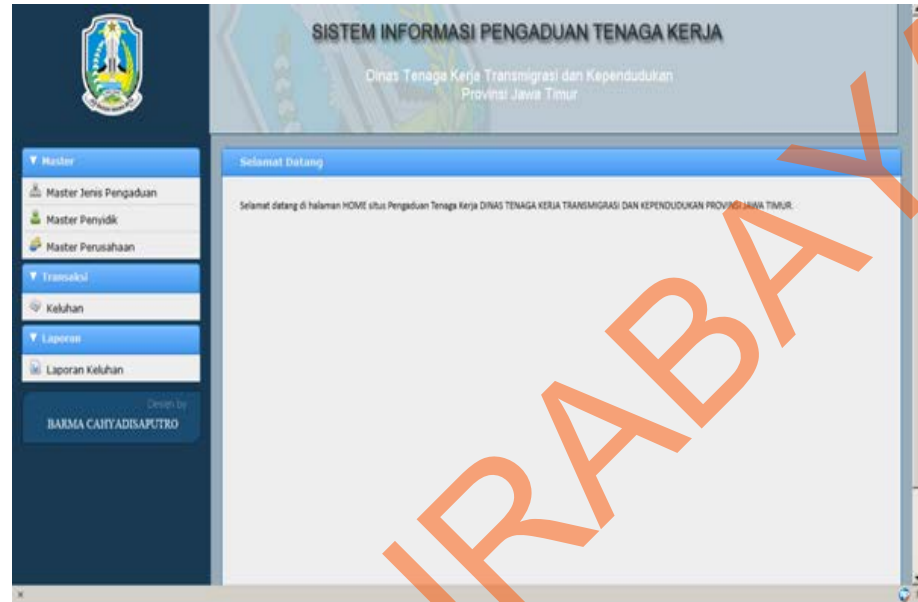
SISTEM INFORMASI PENGADUAN TENAGA KERJA

Dinas Tenaga Kerja Transmigrasi dan Kependudukan
Provinsi Jawa Timur

▼ Master

Master Jenis Pengaduan

Master Penyidik

Master Perusahaan

▼ Transaksi

Keluhan

▼ Laporan

Laporan Keluhan

Design by
BARMA CAHYADISAPUTRO

Selamat Datang

Selamat datang di halaman HOME situs Pengaduan Tenaga Kerja DINAS TENAGA KERJA TRANSMIGRASI DAN KEPENDUDUKAN PROVINSI JAWA TIMUR.

IRABAYA